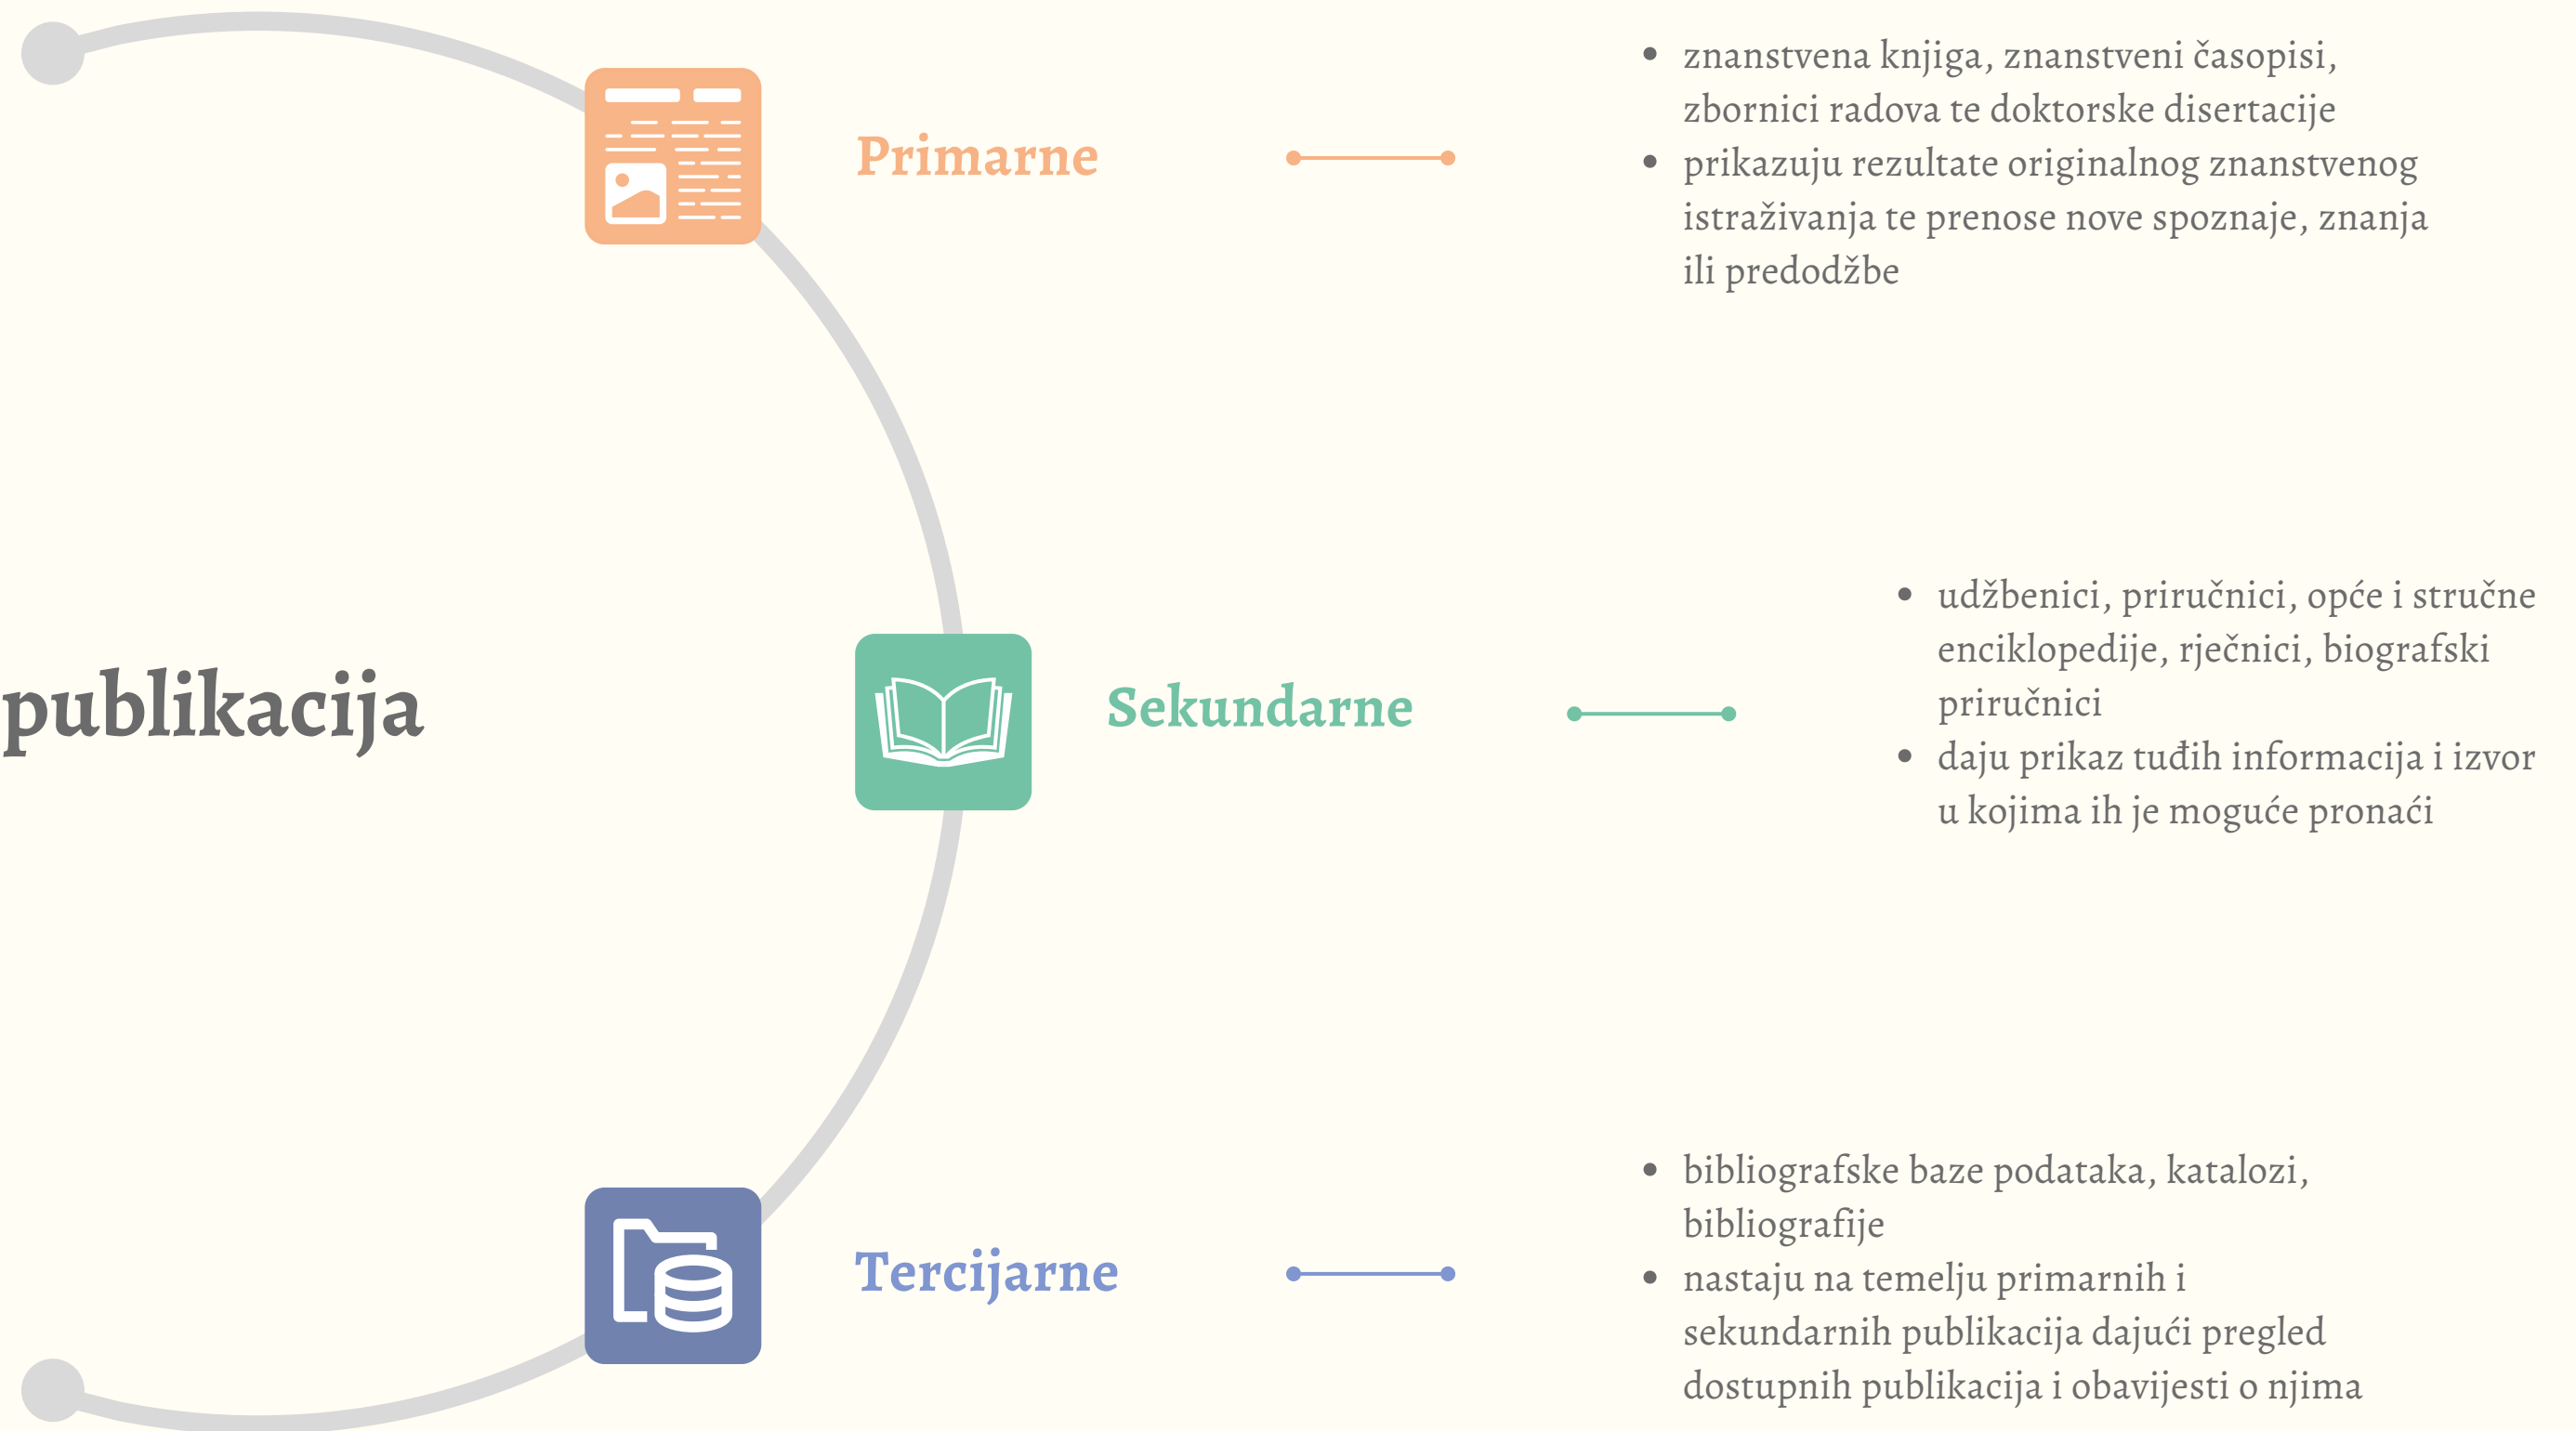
publikacija

Primarne

- znanstvena knjiga, znanstveni časopisi, zbornici radova te doktorske disertacije
- prikazuju rezultate originalnog znanstvenog istraživanja te prenose nove spoznaje, znanja ili predodžbe

Sekundarne

- udžbenici, priručnici, opće i stručne enciklopedije, rječnici, biografski priručnici
- daju prikaz tuđih informacija i izvor u kojima ih je moguće pronaći

Tercijarne

- bibliografske baze podataka, katalozi, bibliografije
- nastaju na temelju primarnih i sekundarnih publikacija dajući pregled dostupnih publikacija i obavijesti o njima